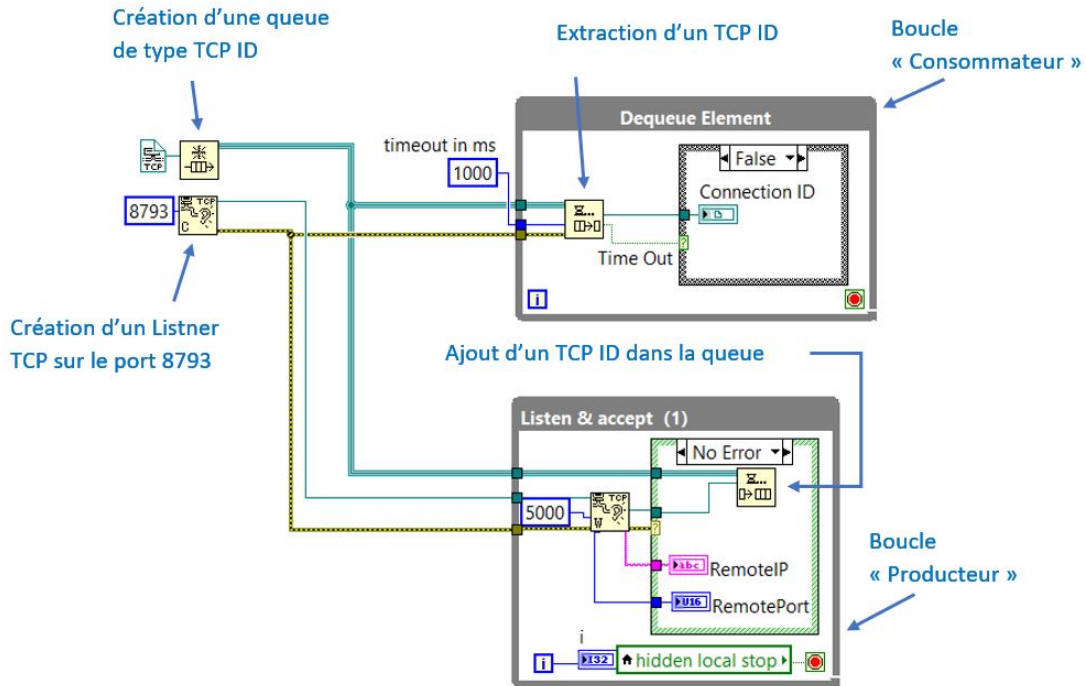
Création d'une queue de type TCP ID

Extraction d'un TCP ID

Boucle « Consommateur »

TCP

8793

C

timeout in ms

1000

Dequeue Element

False

Connection ID

Time Out

i

Création d'un Listner TCP sur le port 8793

Ajout d'un TCP ID dans la queue

Listen & accept (1)

No Error

5000

TCP

W

abc RemoteIP

U16 RemotePort

Boucle « Producteur »

i

i

I32

hidden local stop